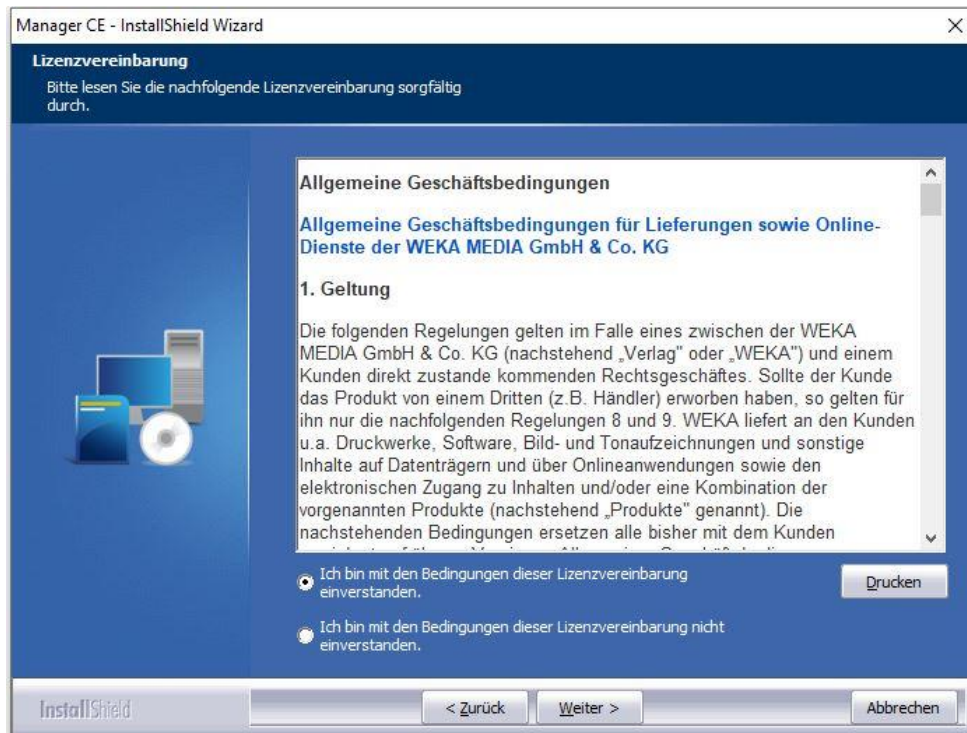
Manager CE - InstallShield Wizard

Lizenzvereinbarung

Bitte lesen Sie die nachfolgende Lizenzvereinbarung sorgfältig durch.

Allgemeine Geschäftsbedingungen

Allgemeine Geschäftsbedingungen für Lieferungen sowie Online-Dienste der WEKA MEDIA GmbH & Co. KG

1. Geltung

Die folgenden Regelungen gelten im Falle eines zwischen der WEKA MEDIA GmbH & Co. KG (nachstehend „Verlag" oder „WEKA") und einem Kunden direkt zustande kommenden Rechtsgeschäftes. Sollte der Kunde das Produkt von einem Dritten (z.B. Händler) erworben haben, so gelten für ihn nur die nachfolgenden Regelungen 8 und 9. WEKA liefert an den Kunden u.a. Druckwerke, Software, Bild- und Tonaufzeichnungen und sonstige Inhalte auf Datenträgern und über Onlineanwendungen sowie den elektronischen Zugang zu Inhalten und/oder eine Kombination der vorgenannten Produkte (nachstehend „Produkte" genannt). Die nachstehenden Bedingungen ersetzen alle bisher mit dem Kunden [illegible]

Ich bin mit den Bedingungen dieser Lizenzvereinbarung einverstanden.

Drucken

Ich bin mit den Bedingungen dieser Lizenzvereinbarung nicht einverstanden.

InstallShield

< Zurück

Weiter >

Abbrechen